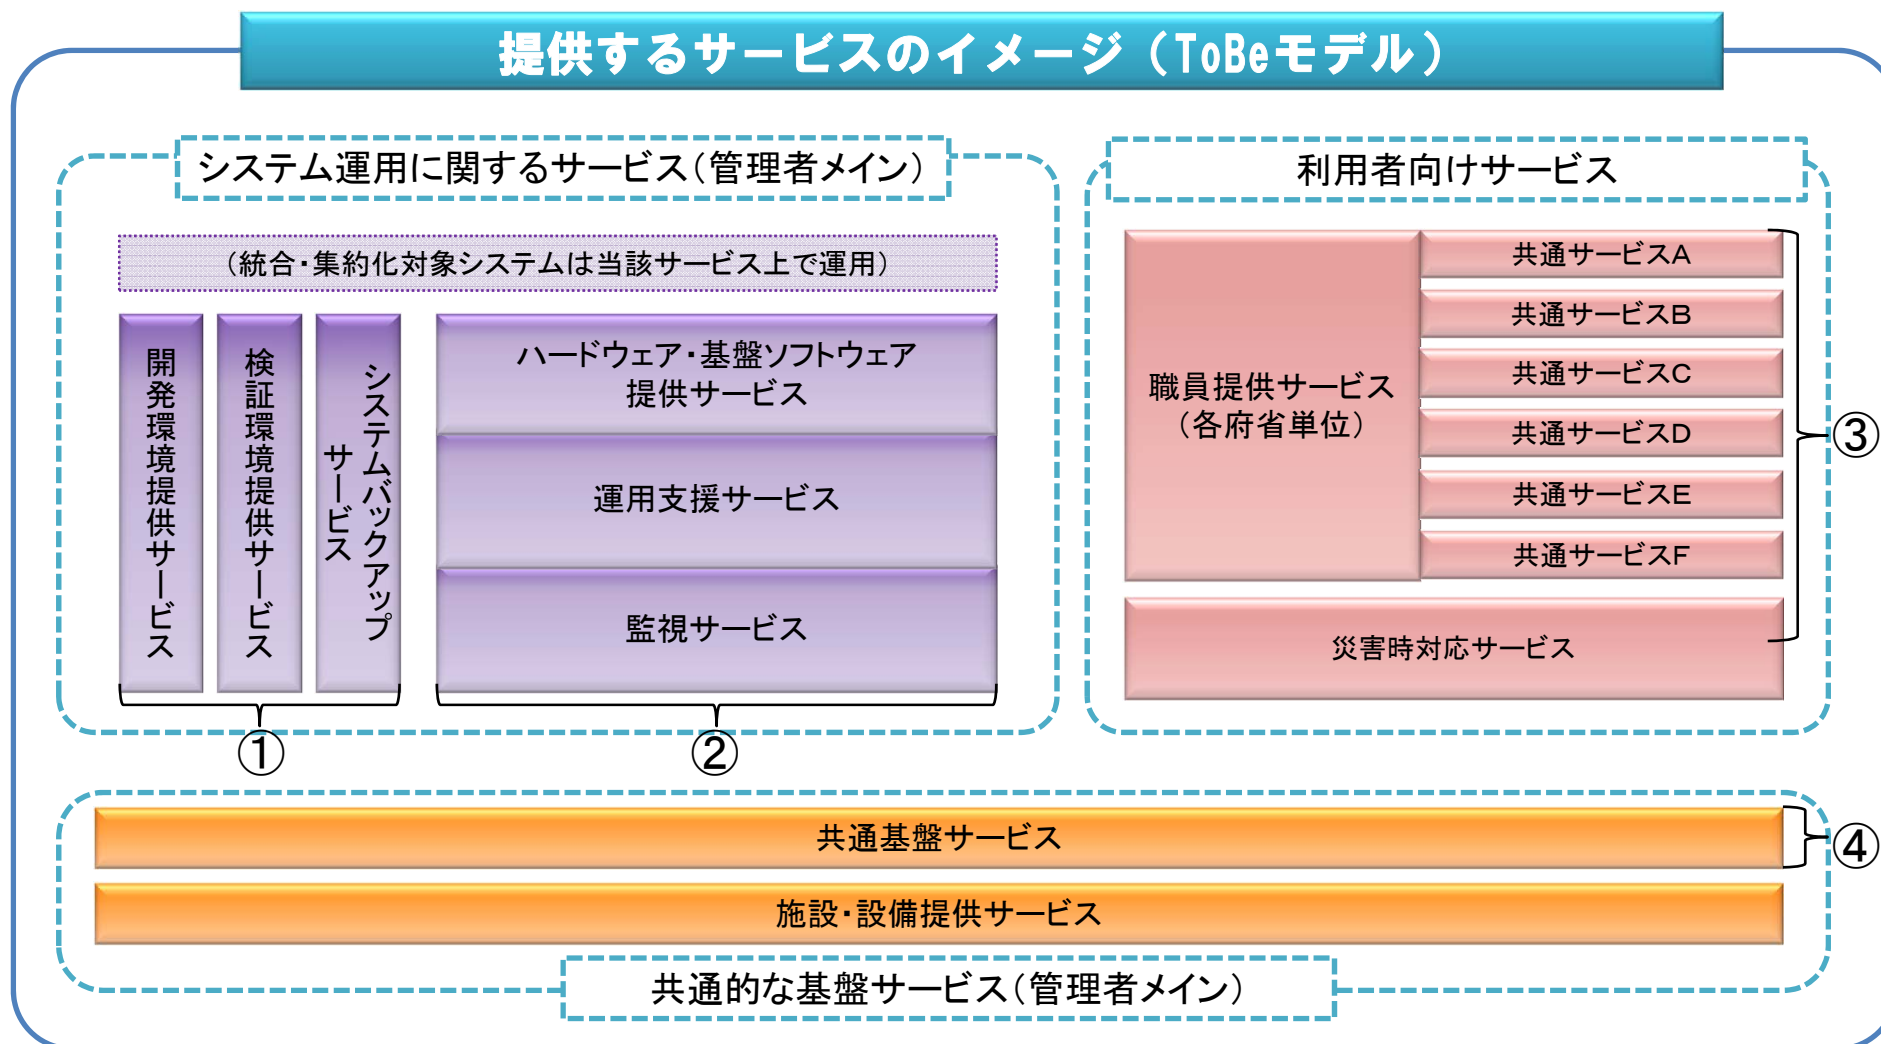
提供するサービスのイメージ（ToBeモデル）

システム運用に関するサービス（管理者メイン）

（統合・集約化対象システムは当該サービス上で運用）

開発環境提供サービス

検証環境提供サービス

システムバックアップサービス

ハードウェア・基盤ソフトウェア提供サービス

運用支援サービス

監視サービス

①

②

利用者向けサービス

職員提供サービス（各府省単位）

共通サービスA

共通サービスB

共通サービスC

共通サービスD

共通サービスE

共通サービスF

災害時対応サービス

③

共通基盤サービス

施設・設備提供サービス

④

共通的な基盤サービス（管理者メイン）